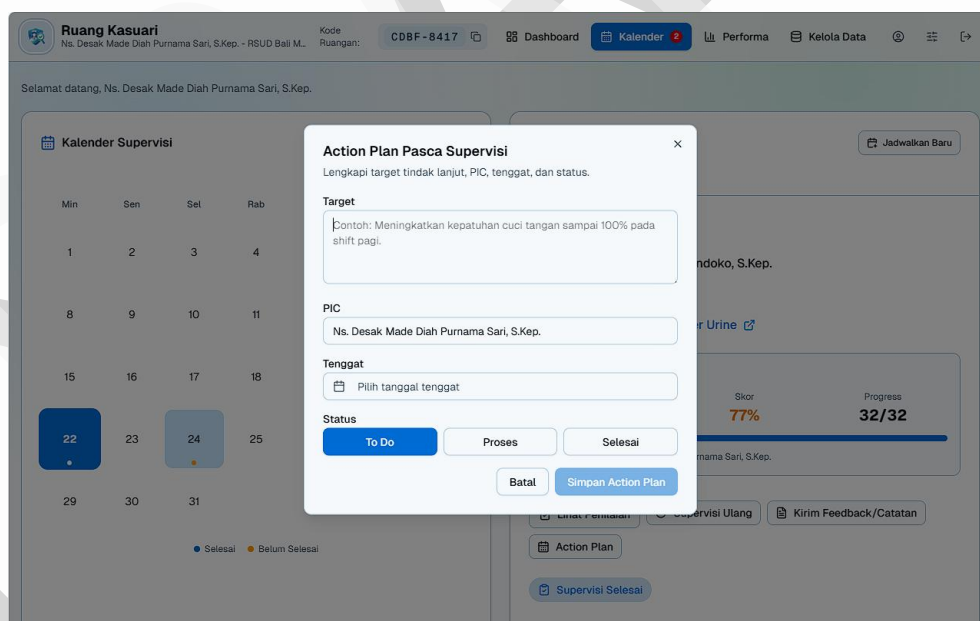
Ruang Kasuari
Ns. Desak Made Diah Purnama Sari, S.Kep. - RSUD Bali M...

Kode Ruangan: CDBF-8417

Dashboard
Kalender 2
Performa
Kelola Data

Selamat datang, Ns. Desak Made Diah Purnama Sari, S.Kep.

Kalender Supervisi

| Min | Sen | Sel | Rab |
|---|---|---|---|
| 1 | 2 | 3 | 4 |
| 8 | 9 | 10 | 11 |
| 15 | 16 | 17 | 18 |
| 22 | 23 | 24 | 25 |
| 29 | 30 | 31 | |

● Selesai ● Belum Selesai

Jadwalkan Baru

ndoko, S.Kep.

r Urine

Skor
77%
Progress
32/32

rnama Sari, S.Kep.

Lihat Penilaian
Supervisi Ulang
Kirim Feedback/Catatan
Action Plan
Supervisi Selesai

Action Plan Pasca Supervisi
×
Lengkapi target tindak lanjut, PIC, tenggat, dan status.

Target
Contoh: Meningkatkan kepatuhan cuci tangan sampai 100% pada shift pagi.

PIC
Ns. Desak Made Diah Purnama Sari, S.Kep.

Tenggat
Pilih tanggal tenggat

Status
To Do
Proses
Selesai

Batal
Simpan Action Plan